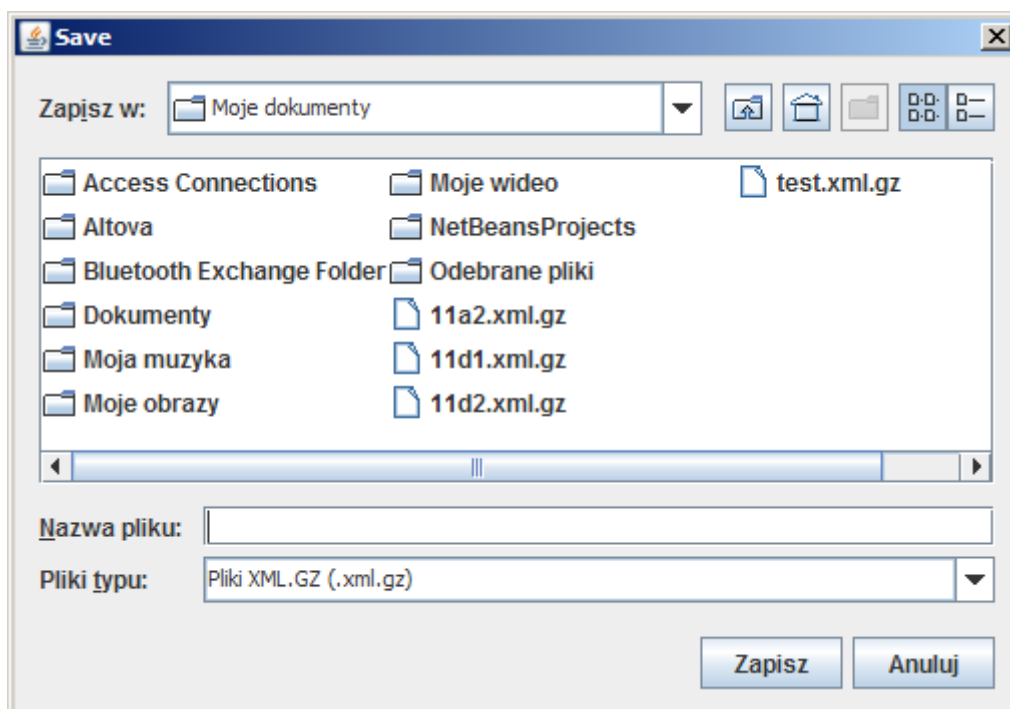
Save

Zapisz w: Moje dokumenty

Access Connections
Altova
Bluetooth Exchange Folder
Dokumenty
Moja muzyka
Moje obrazy
Moje wideo
NetBeansProjects
Odebrane pliki
11a2.xml.gz
11d1.xml.gz
11d2.xml.gz
test.xml.gz

Nazwa pliku:
Pliki typu: Pliki XML.GZ (.xml.gz)

Zapisz
Anuluj